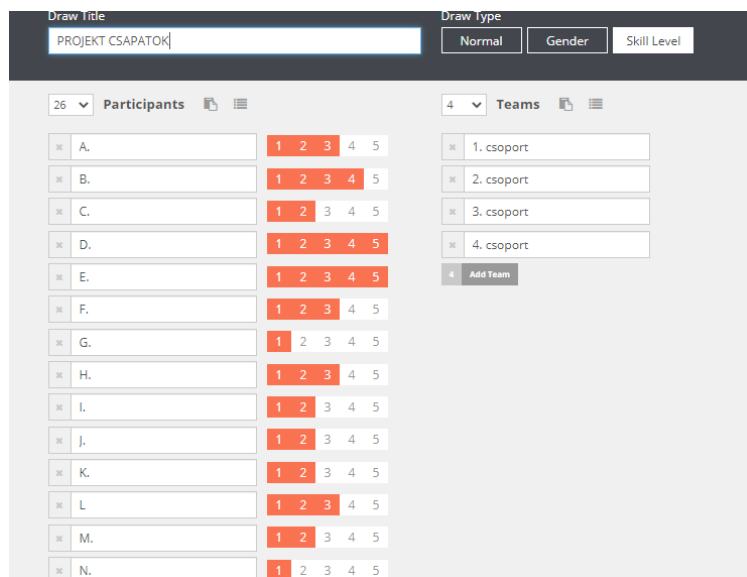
Draw Title
PROJEKT CSAPATOK

Draw Type
Normal Gender Skill Level

26 Participants

× A. 1 2 3 4 5
× B. 1 2 3 4 5
× C. 1 2 3 4 5
× D. 1 2 3 4 5
× E. 1 2 3 4 5
× F. 1 2 3 4 5
× G. 1 2 3 4 5
× H. 1 2 3 4 5
× I. 1 2 3 4 5
× J. 1 2 3 4 5
× K. 1 2 3 4 5
× L 1 2 3 4 5
× M. 1 2 3 4 5
× N. 1 2 3 4 5

4 Teams

× 1. csoport
× 2. csoport
× 3. csoport
× 4. csoport
4 Add Team